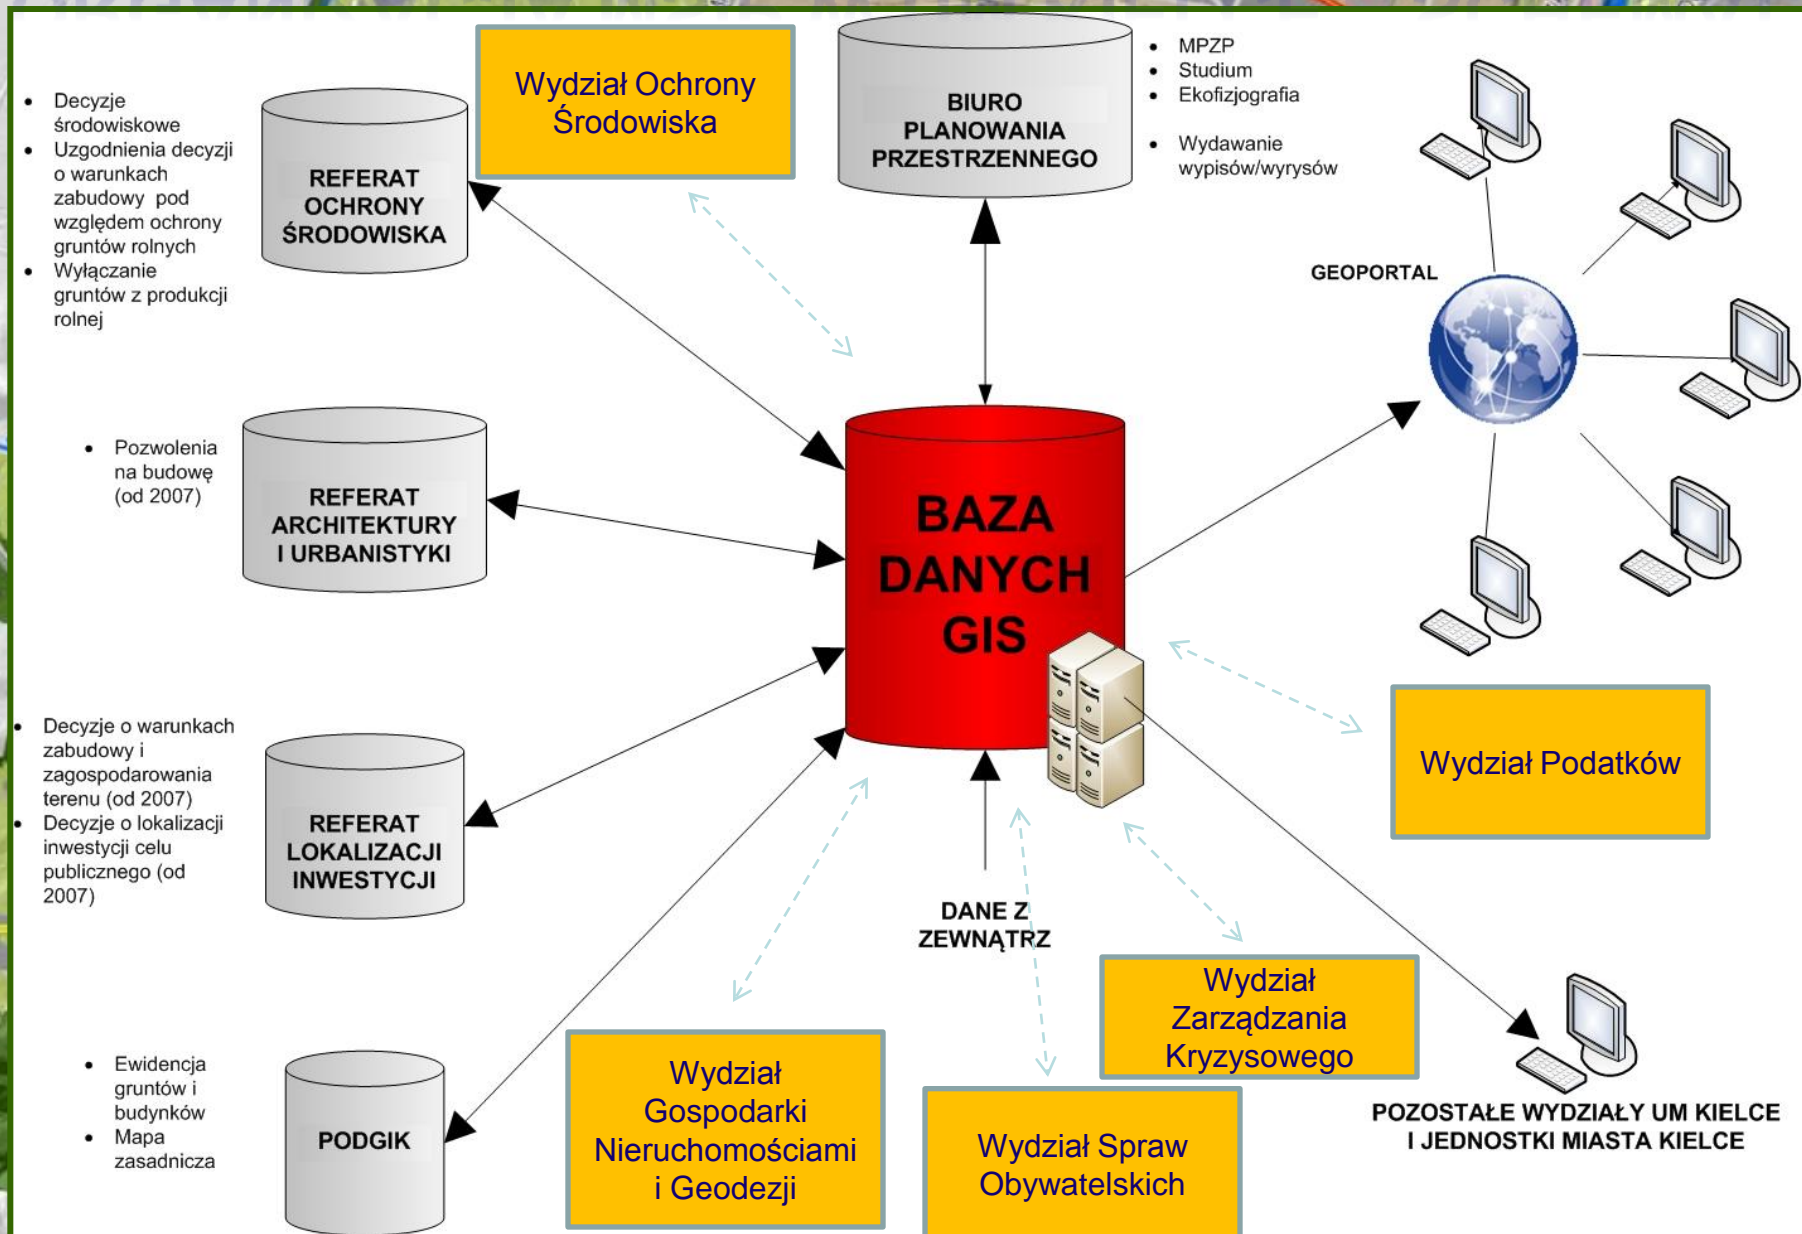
- Decyzje środowiskowe
- Uzgodnienia decyzji o warunkach zabudowy pod względem ochrony gruntów rolnych
- Wyłączanie gruntów z produkcji rolnej

REFERAT OCHRONY ŚRODOWISKA

Wydział Ochrony Środowiska

BIURO PLANOWANIA PRZESTRZENNEGO

- MPZP
- Studium
- Ekofizjografia
- Wydawanie wypisów/wyrysów

GEOPORTAL

- Pozwolenia na budowę (od 2007)

REFERAT ARCHITEKTURY I URBANISTYKI

BAZA DANYCH GIS

Wydział Podatków

- Decyzje o warunkach zabudowy i zagospodarowania terenu (od 2007)
- Decyzje o lokalizacji inwestycji celu publicznego (od 2007)

REFERAT LOKALIZACJI INWESTYCJI

DANE Z ZEWNĄTRZ

Wydział Zarządzania Kryzysowego

- Ewidencja gruntów i budynków
- Mapa zasadnicza

PODGIK

Wydział Gospodarki Nieruchomościami i Geodezji

Wydział Spraw Obywatelskich

POZOSTAŁE WYDZIAŁY UM KIELCE I JEDNOSTKI MIASTA KIELCE